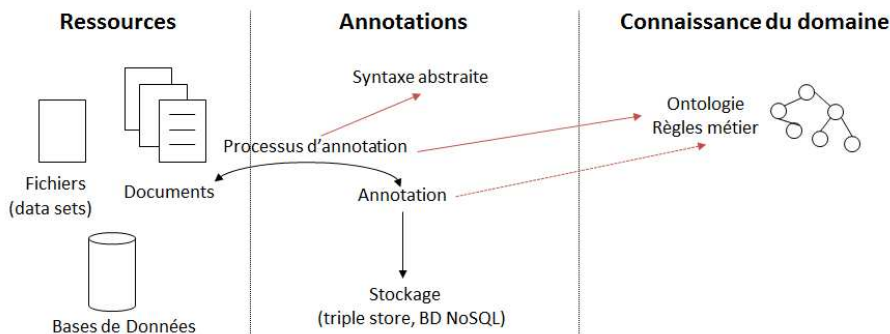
Ressources

Annotations

Connaissance du domaine

Syntaxe abstraite

Ontologie
Règles métier

Processus d'annotation

Fichiers
(data sets)

Documents

Annotation

Stockage
(triple store, BD NoSQL)

Bases de Données